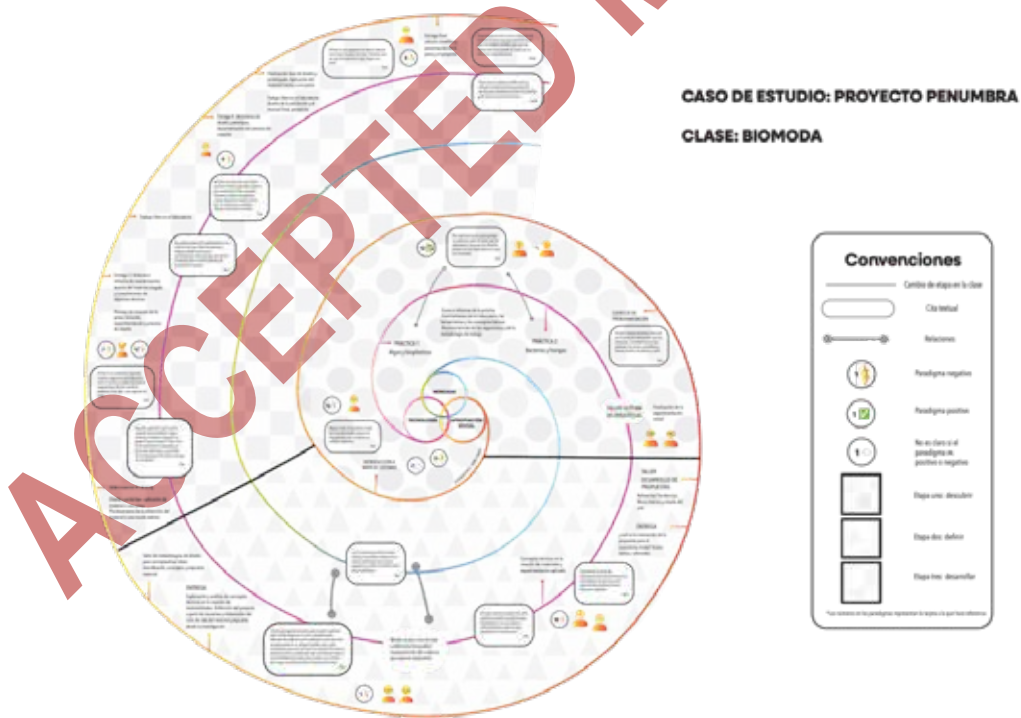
ACCEPTED M

CASO DE ESTUDIO: PROYECTO PENUMBRA

CLASE: BIOMODA

Convenciones

Cambio de etapa en la clase

Cita textual

Relaciones

Paradigma negativo

Paradigma positivo

No es claro si el paradigma es positivo o negativo

Etapa uno: descubrir

Etapa dos: definir

Etapa tres: desarrollar

PRÁCTICA 1 Bioplásticos

PRÁCTICA 2 Bacterias y hongos

TALLER SISTEMA DE PROPUESTAS

TALLER DESARROLLO DE PROPUESTAS

ENTREGA

INTRODUCCIÓN A BIOMODA

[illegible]